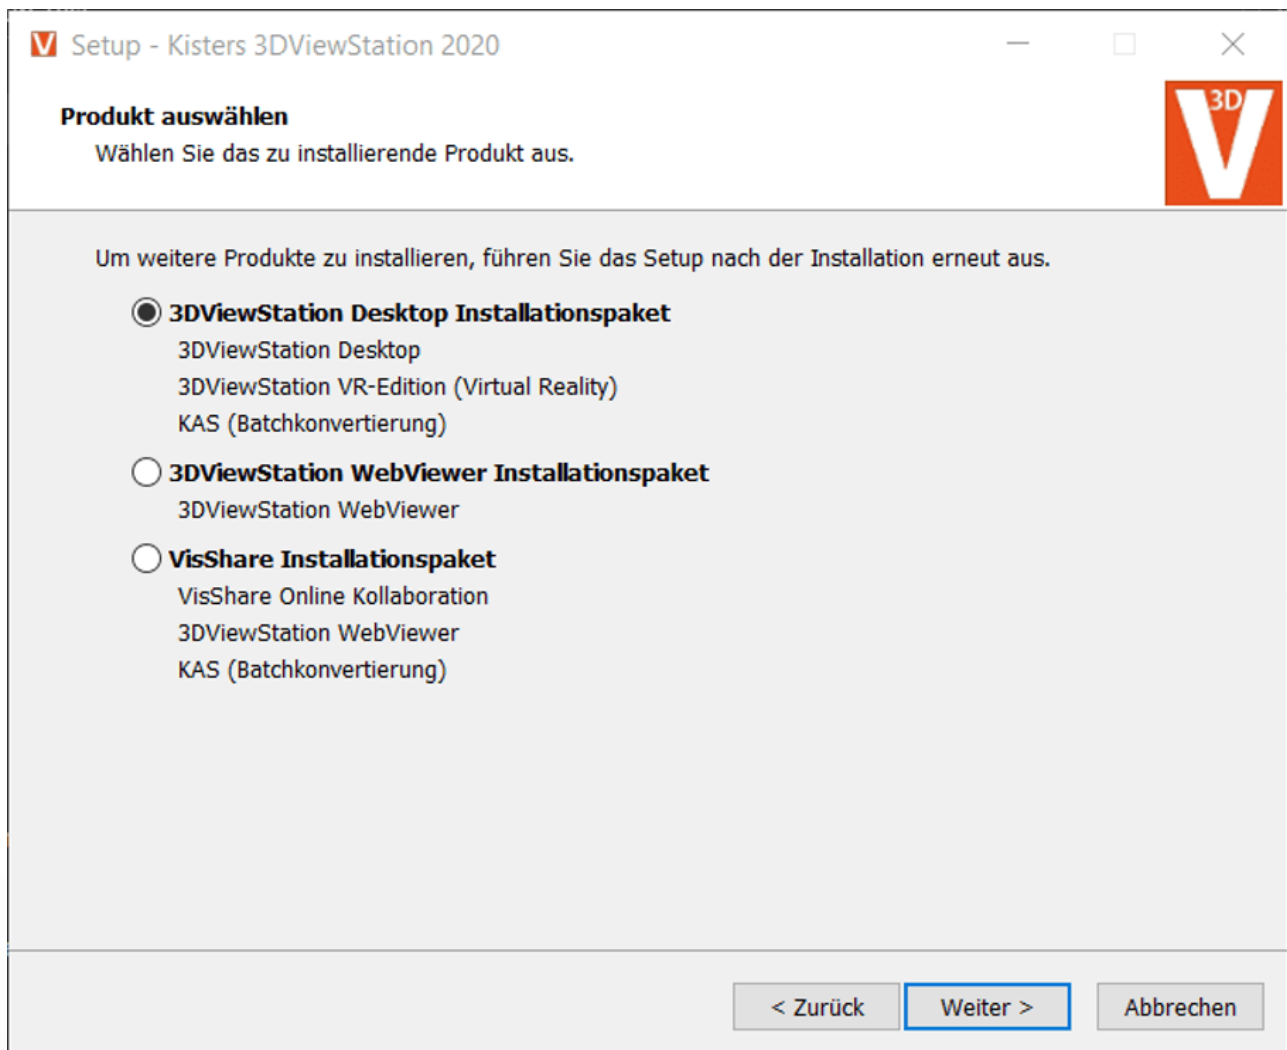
Setup - Kisters 3DViewStation 2020

Produkt auswählen
Wählen Sie das zu installierende Produkt aus.

3D V

Um weitere Produkte zu installieren, führen Sie das Setup nach der Installation erneut aus.

3DViewStation Desktop Installationspaket
3DViewStation Desktop
3DViewStation VR-Edition (Virtual Reality)
KAS (Batchkonvertierung)

3DViewStation WebViewer Installationspaket
3DViewStation WebViewer

VisShare Installationspaket
VisShare Online Kollaboration
3DViewStation WebViewer
KAS (Batchkonvertierung)

< Zurück | Weiter > | Abbrechen